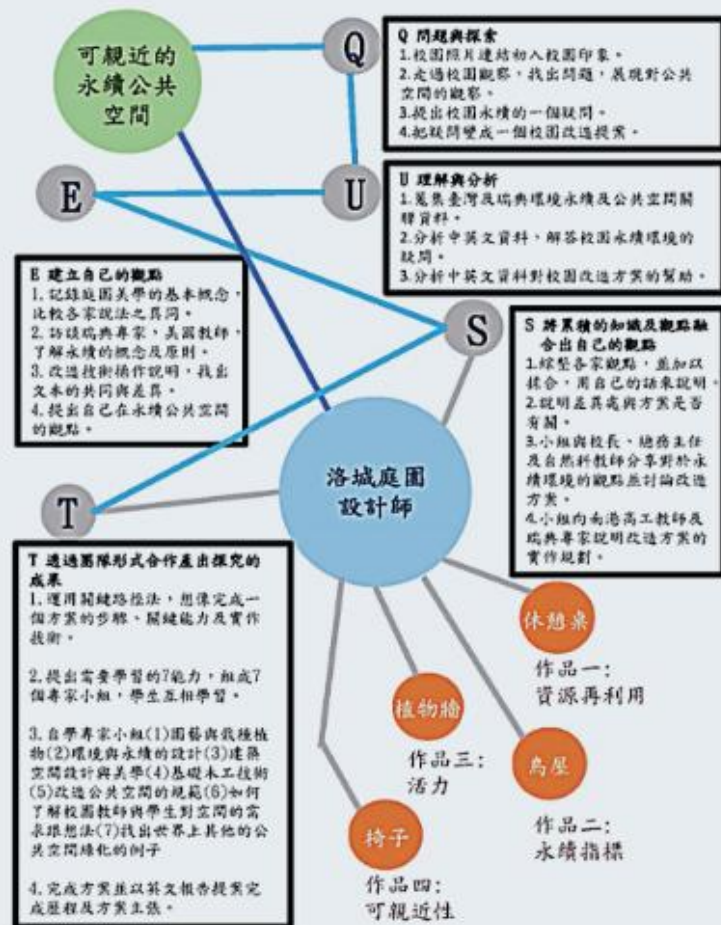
可親近的永續公共空間

Q

Q 問題與探索
1.校園照片連結初入校園印象。
2.走過校園觀察，找出問題，展現對公共空間的觀察。
3.提出校園永續的一個疑問。
4.把疑問變成一個校園改造提案。

E

U

U 理解與分析
1.蒐集臺灣及瑞典環境永續及公共空間關聯資料。
2.分析中英文資料，解答校園永續環境的疑問。
3.分析中英文資料對校園改造方案的幫助。

E 建立自己的觀點
1.記錄庭園美學的基本概念，比較各家說法之異同。
2.訪談瑞典專家，美國教師，了解永續的概念及原則。
3.改造技術操作說明，找出文本的共同與差異。
4.提出自己在永續公共空間的觀點。

S

S 將累積的知識及觀點融合出自己的觀點
1.綜整各家觀點，並加以採合，用自己的話來說明。
2.說明差異處與方案是否有關。
3.小組與校長、總務主任及自然科教師分享對於永續環境的觀點並討論改造方案。
4.小組向南港高工教師及瑞典專家說明改造方案的實作規劃。

T

洛城庭園設計師

T 透過團隊形式合作產出探究的成果
1.運用關鍵路徑法，想像完成一個方案的步驟，關鍵能力及實作技術。

2.提出需要學習的7能力，組成7個專家小組，學生互相學習。

3.自學專家小組(1)園藝與栽種植物(2)環境與永續的設計(3)建築空間設計與美學(4)基礎木工技術(5)改造公共空間的規範(6)如何了解校園教師與學生對空間的需求跟想法(7)找出世界上其他的公共空間綠化的例子

4.完成方案並以英文報告提案完成歷程及方案主張。

休憩桌
作品一:
資源再利用

植物牆
作品三:
活力

鳥屋
作品二:
永續指標

椅子
作品四:
可親近性